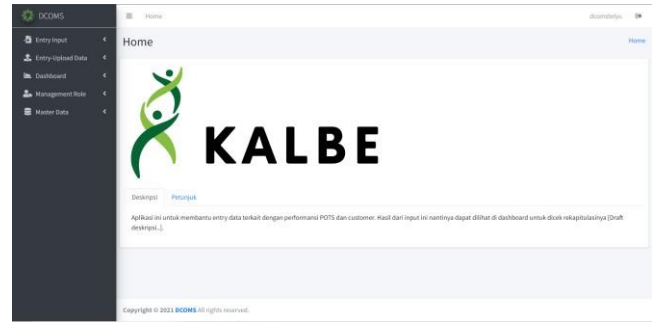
DCOMS

Entry Input

Entry-Upload Data

Dashboard

Management Role

Master Data

Home

dcomsteryo

Home

Home

KALBE

Deskripsi

Petunjuk

Aplikasi ini untuk membantu entry data terkait dengan performansi POTS dan customer. Hasil dari input ini nantinya dapat dilihat di dashboard untuk dicek rekapitulasinya [Draft deskripsi..].

Copyright © 2021 DCOMS All rights reserved.